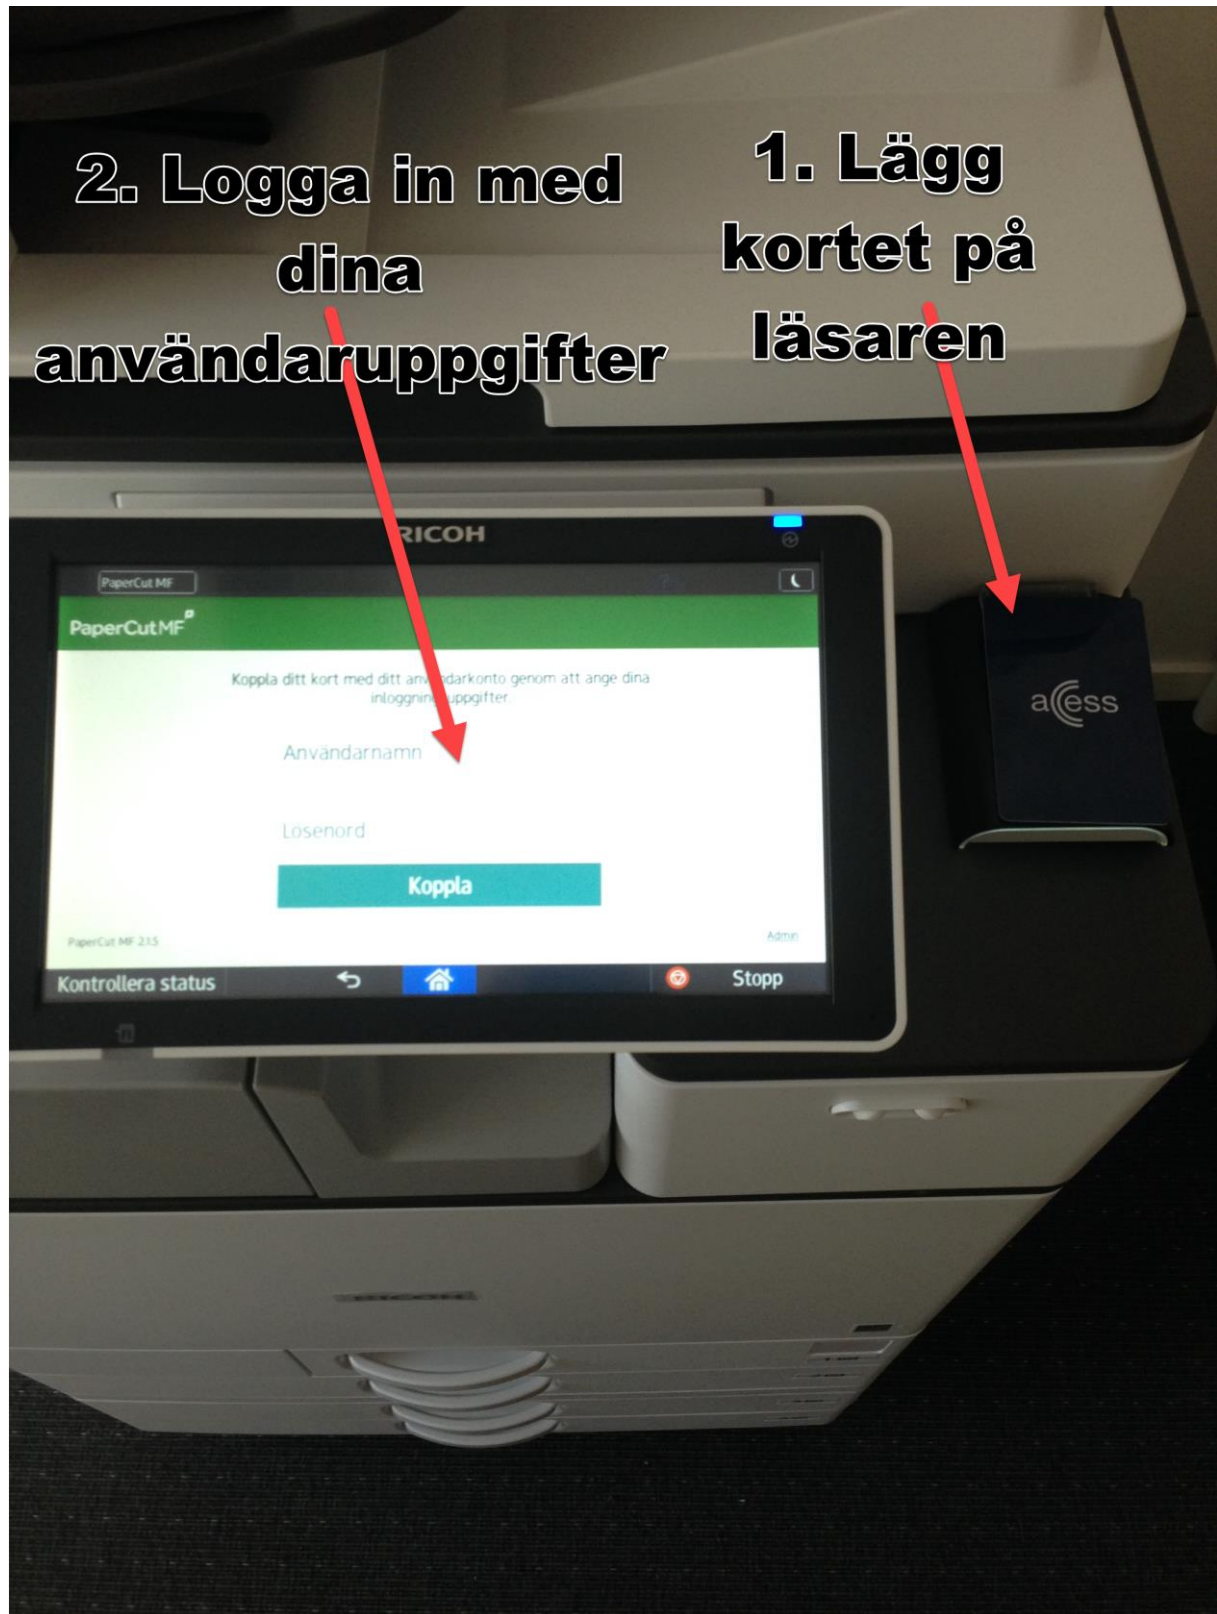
2. Logga in med dina användaruppgifter

1. Lägg kortet på läsaren

RICOH

PaperCut MF

PaperCutMF

Koppla ditt kort med ditt an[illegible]darkonto genom att ange dina inloggnin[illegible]uppgifter.

Användarnamn

Lösenord

Koppla

PaperCut MF 21.5

Admin

Kontrollera status

Stopp

access